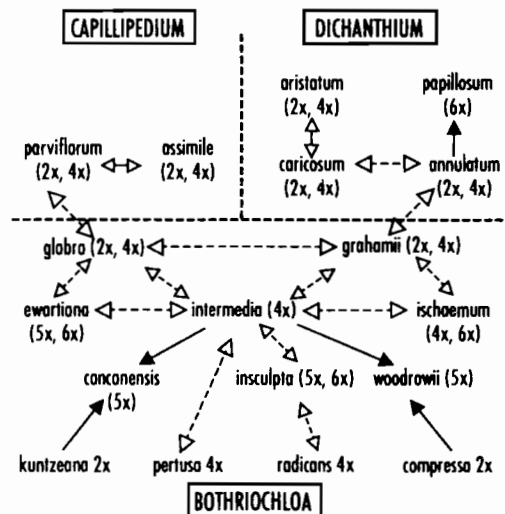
CAPILLIPEDIUM

DICHANTHIUM

aristatum (2x, 4x)

papillosum (6x)

parviflorum (2x, 4x)

assimile (2x, 4x)

caricosum (2x, 4x)

annulatum (2x, 4x)

glabra (2x, 4x)

grahamii (2x, 4x)

ewartiana (5x, 6x)

intermedia (4x)

ischaemum (4x, 6x)

concanensis (5x)

insculpta (5x, 6x)

woodrowii (5x)

kuntzeana 2x

pertusa 4x

radicans 4x

compressa 2x

BOTHRIOCHLOA